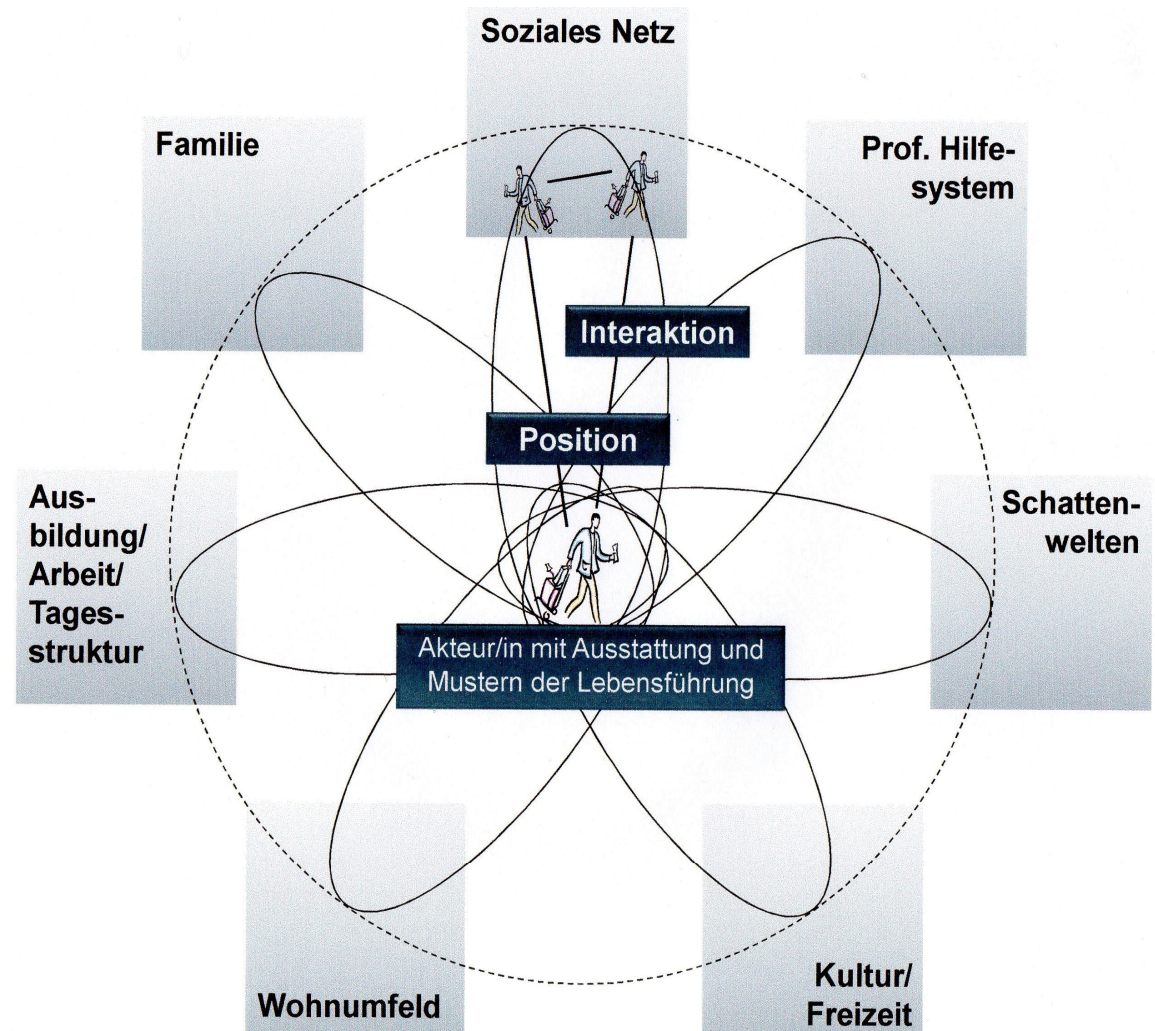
Soziales Netz

Familie

Prof. Hilfesystem

Interaktion

Position

Ausbildung/ Arbeit/ Tagesstruktur

Schattenwelten

Akteur/in mit Ausstattung und Mustern der Lebensführung

Wohnumfeld

Kultur/ Freizeit